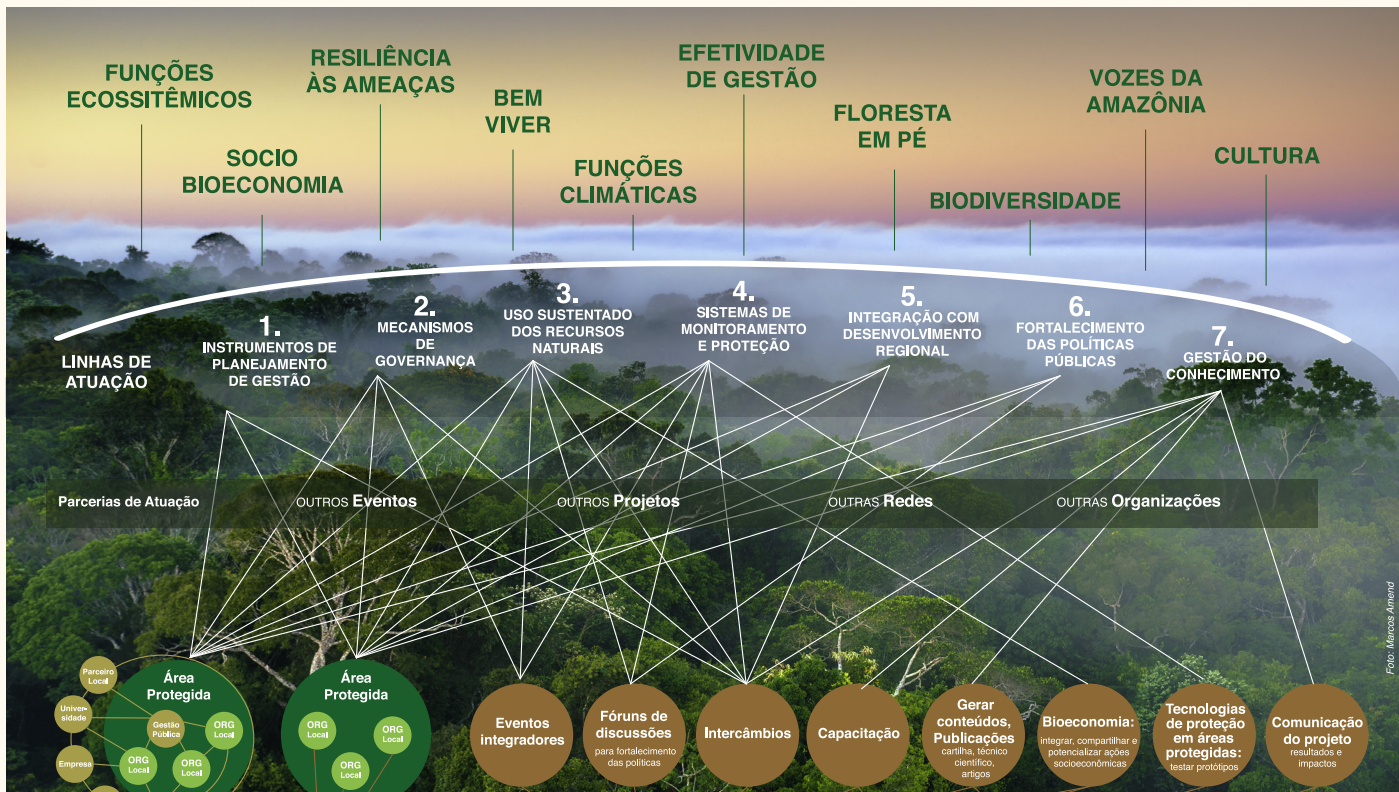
FUNÇÕES ECOSSITÊMICOS

RESILIÊNCIA ÀS AMEAÇAS

BEM VIVER

EFETIVIDADE DE GESTÃO

FLORESTA EM PÉ

VOZES DA AMAZÔNIA

SOCIO BIOECONOMIA

FUNÇÕES CLIMÁTICAS

BIODIVERSIDADE

CULTURA

LINHAS DE ATUAÇÃO

1. INSTRUMENTOS DE PLANEJAMENTO DE GESTÃO

2. MECANISMOS DE GOVERNANÇA

3. USO SUSTENTADO DOS RECURSOS NATURAIS

4. SISTEMAS DE MONITORAMENTO E PROTEÇÃO

5. INTEGRAÇÃO COM DESENVOLVIMENTO REGIONAL

6. FORTALECIMENTO DAS POLÍTICAS PÚBLICAS

7. GESTÃO DO CONHECIMENTO

Parcerias de Atuação OUTROS Eventos OUTROS Projetos OUTRAS Redes OUTRAS Organizações

Foto: Marcos Amend

Parceiro Local

Universidade

Empresa

Área Protegida

Gestão Pública

ORG Local

ORG Local

ORG Local

Área Protegida

ORG Local

ORG Local

ORG Local

Eventos integradores

Fóruns de discussões para fortalecimento das políticas

Intercâmbios

Capacitação

Gerar conteúdos, Publicações cartilha, técnico científico, artigos

Bioeconomia: integrar, compartilhar e potencializar ações socioeconômicas

Tecnologias de proteção em áreas protegidas: testar protótipos

Comunicação do projeto resultados e impactos